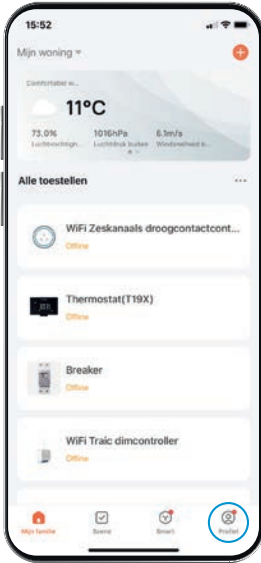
15:52

Mijn woning

Comfortabel w...

11°C

73.0%
Luchtvochtigh...

1016hPa
Luchtdruk buiten

6.1m/s
Windsnelheid b...

Alle toestellen

...

WiFi Zeskanaals droogcontactcont...
Offline

Thermostat(T19X)
Offline

Breaker
Offline

WiFi Traic dimcontroller
Offline

Mijn familie

Scene

Smart

Profiel